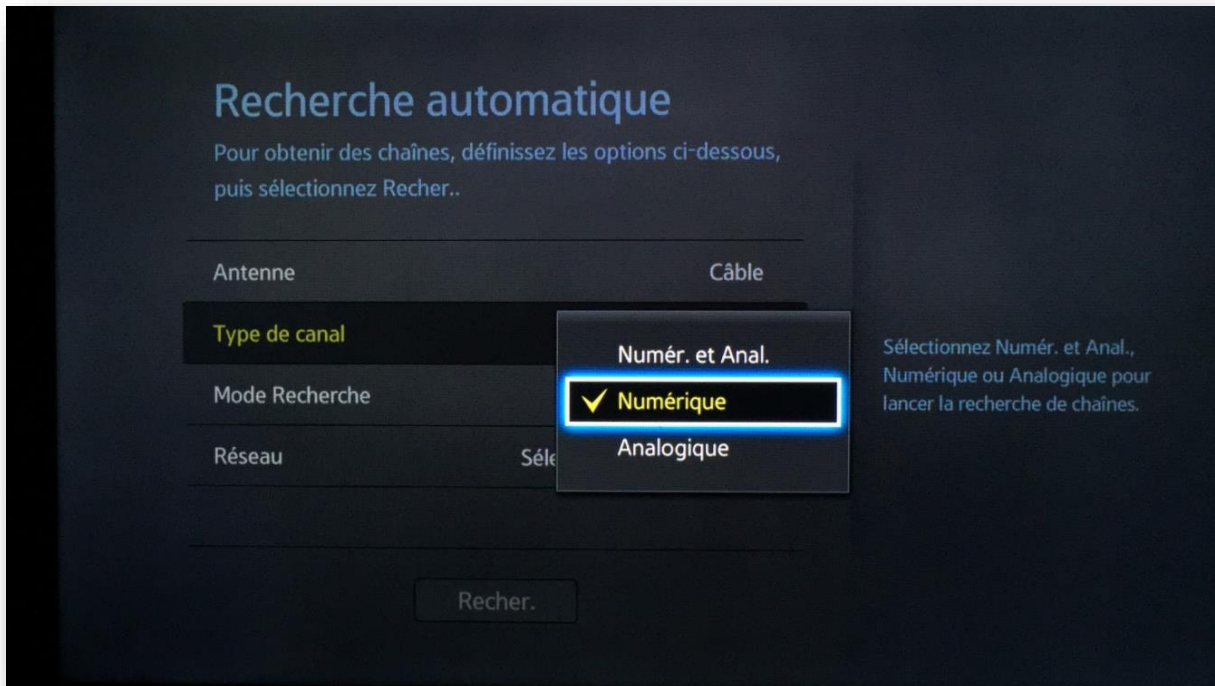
Recherche automatique

Pour obtenir des chaînes, définissez les options ci-dessous, puis sélectionnez Recher..

Antenne

Câble

Type de canal

Mode Recherche

Réseau

Séle

Numér. et Anal.

✓ Numérique

Analogique

Sélectionnez Numér. et Anal., Numérique ou Analogique pour lancer la recherche de chaînes.

Recher.